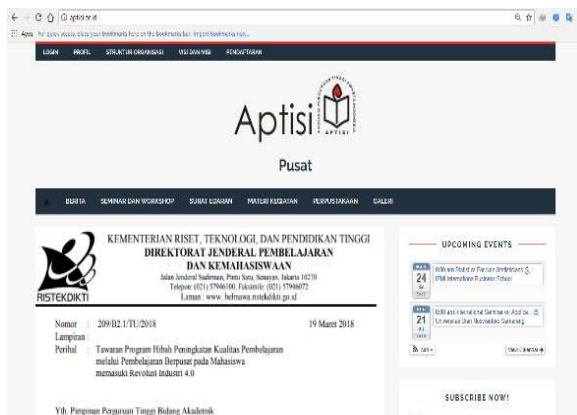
aptisi.or.id

Apps For quick access, place your bookmarks here on the bookmarks bar. Import bookmarks now...

LOGIN PROFIL STRUKTUR ORGANISASI VISI DAN MISI PENDAFTARAN

Aptisi

APTISI

Pusat

BERITA SEMINAR DAN WORKSHOP SURAT EDARAN MATERI KEGIATAN PERPUSTAKAAN GALERI

RISTEKDIKTI

KEMENTERIAN RISET, TEKNOLOGI, DAN PENDIDIKAN TINGGI
DIREKTORAT JENDERAL PEMBELAJARAN
DAN KEMAHASISWAAN
Jalan Jenderal Sudirman, Pintu Satu, Senayan, Jakarta 10270
Telepon: (021) 57946100, Faksimile: (021) 57946072
Laman : www. belmawa.ristekdikti.go.id

Nomor : 209/B2.1/TU/2018 19 Maret 2018
Lampiran :
Perihal : Tawaran Program Hibah Peningkatan Kualitas Pembelajaran melalui Pembelajaran Berpusat pada Mahasiswa memasuki Revolusi Industri 4.0

Yth. Pimpinan Perguruan Tinggi Bidang Akademik

UPCOMING EVENTS

24 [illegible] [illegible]

21 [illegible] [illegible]

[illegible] View Calendar

SUBSCRIBE NOW!